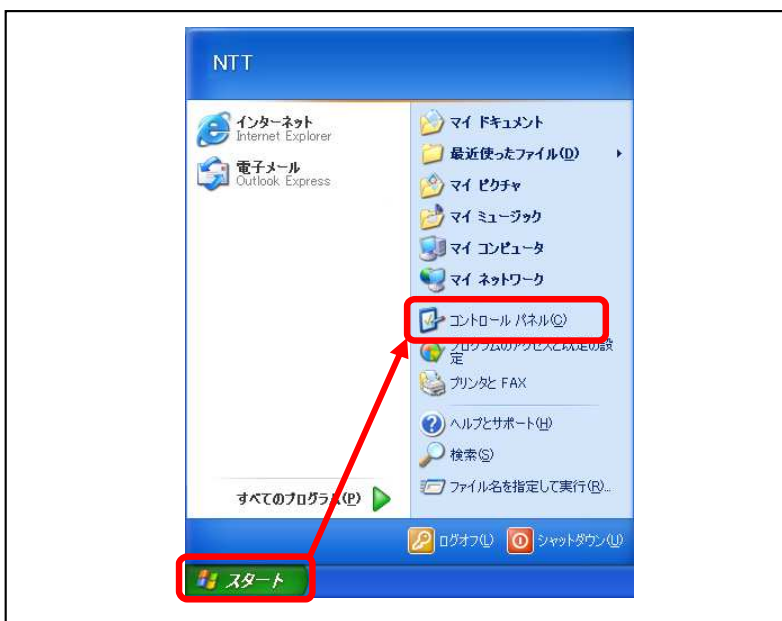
NTT

インターネット
Internet Explorer

電子メール
Outlook Express

すべてのプログラム(P)

マイ ドキュメント
最近使ったファイル(D)
マイ ピクチャ
マイ ミュージック
マイ コンピュータ
マイ ネットワーク
コントロール パネル(C)
プログラムのアクセスと既定の設定
プリンタと FAX
ヘルプとサポート(H)
検索(S)
ファイル名を指定して実行(R)...

ログオフ(L)
シャットダウン(U)

スタート